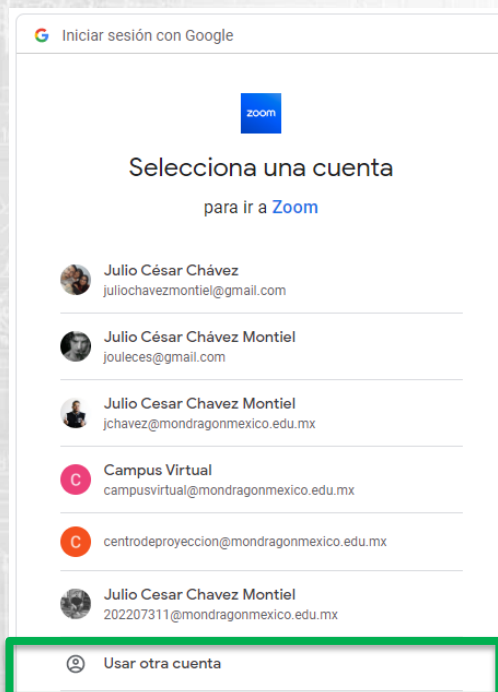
G Iniciar sesión con Google

zoom

Selecciona una cuenta

para ir a Zoom

Julio César Chávez
juliochavezmontiel@gmail.com

Julio César Chávez Montiel
jouleces@gmail.com

Julio Cesar Chavez Montiel
jchavez@mondragonmexico.edu.mx

C Campus Virtual
campusvirtual@mondragonmexico.edu.mx

C centrodeproyeccion@mondragonmexico.edu.mx

Julio Cesar Chavez Montiel
202207311@mondragonmexico.edu.mx

Usar otra cuenta